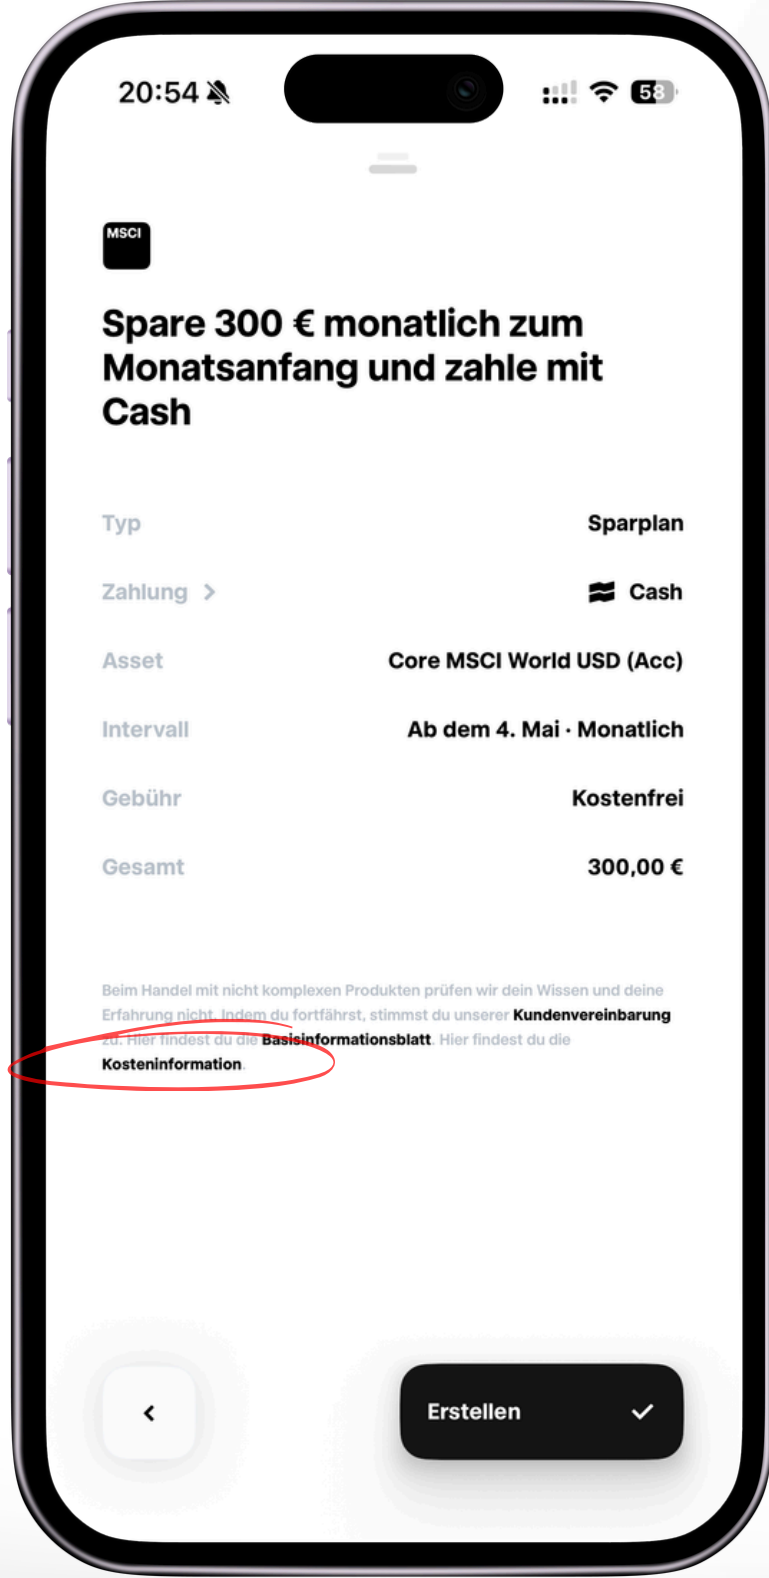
20:54

58

MSCI

Spare 300 € monatlich zum Monatsanfang und zahle mit Cash

Typ Sparplan

Zahlung > Cash

Asset Core MSCI World USD (Acc)

Intervall Ab dem 4. Mai · Monatlich

Gebühr Kostenfrei

Gesamt 300,00 €

Beim Handel mit nicht komplexen Produkten prüfen wir dein Wissen und deine Erfahrung nicht. Indem du fortfährst, stimmst du unserer Kundenvereinbarung zu. Hier findest du die Basisinformationsblatt. Hier findest du die Kosteninformation.

<

Erstellen ✓